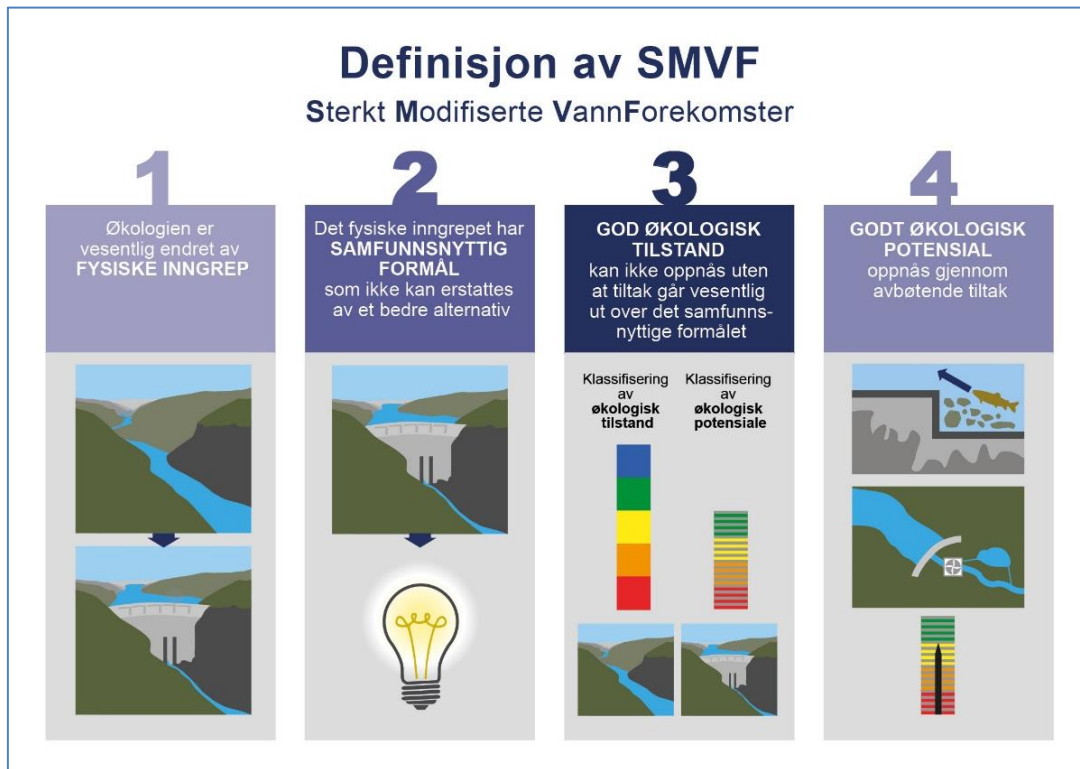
Definisjon av SMVF

Sterkt Modifiserte VannForekomster

1

Økologien er vesentlig endret av FYSISKE INNGREP

2

Det fysiske inngrepet har SAMFUNNSNYTTIG FORMÅL som ikke kan erstattes av et bedre alternativ

3

GOD ØKOLOGISK TILSTAND kan ikke oppnås uten at tiltak går vesentlig ut over det samfunnsnyttige formålet

Klassifisering av økologisk tilstand

Klassifisering av økologisk potensiale

4

GODT ØKOLOGISK POTENSIAL oppnås gjennom avbøtende tiltak